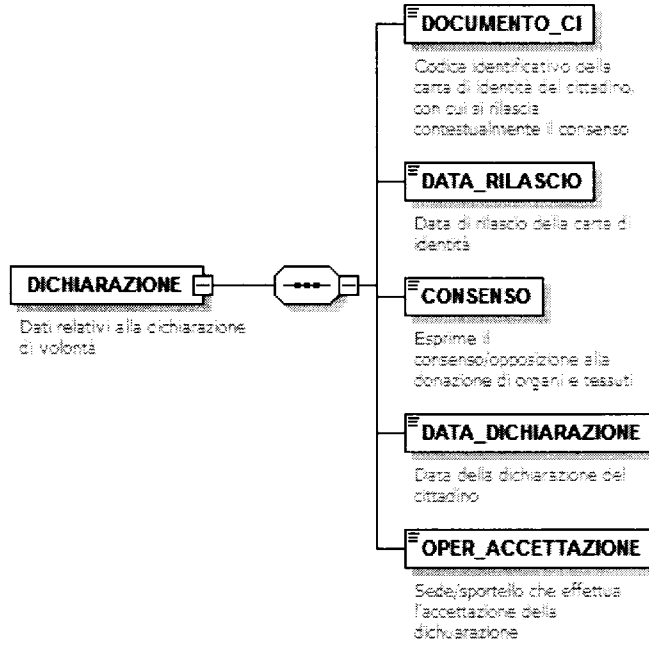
DICHIARAZIONE

Dati relativi alla dichiarazione di volontà

DOCUMENTO_CI

Codice identificativo della carta di identità del cittadino, con cui si rilascia contestualmente il consenso

DATA_RILASCIO

Data di rilascio della carta di identità

CONSENSO

Esprime il consenso/opposizione alla donazione di organi e tessuti

DATA_DICHIARAZIONE

Data della dichiarazione del cittadino

OPER_ACCETTAZIONE

Sede/sportello che effettua l'accettazione della dichiarazione